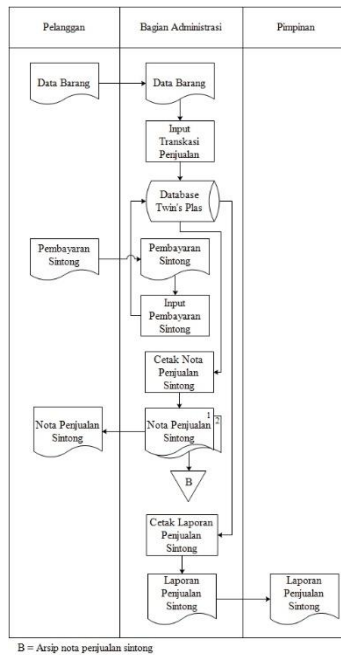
Pelanggan

Bagian Administrasi

Pimpinan

Data Barang

Data Barang

Input Transkasi Penjualan

Database Twin's Plas

Pembayaran Sintong

Pembayaran Sintong

Input Pembayaran Sintong

Cetak Nota Penjualan Sintong

Nota Penjualan Sintong

Nota Penjualan Sintong

1

2

B

Cetak Laporan Penjualan Sintong

Laporan Penjualan Sintong

Laporan Penjualan Sintong

B = Arsip nota penjualan sintong